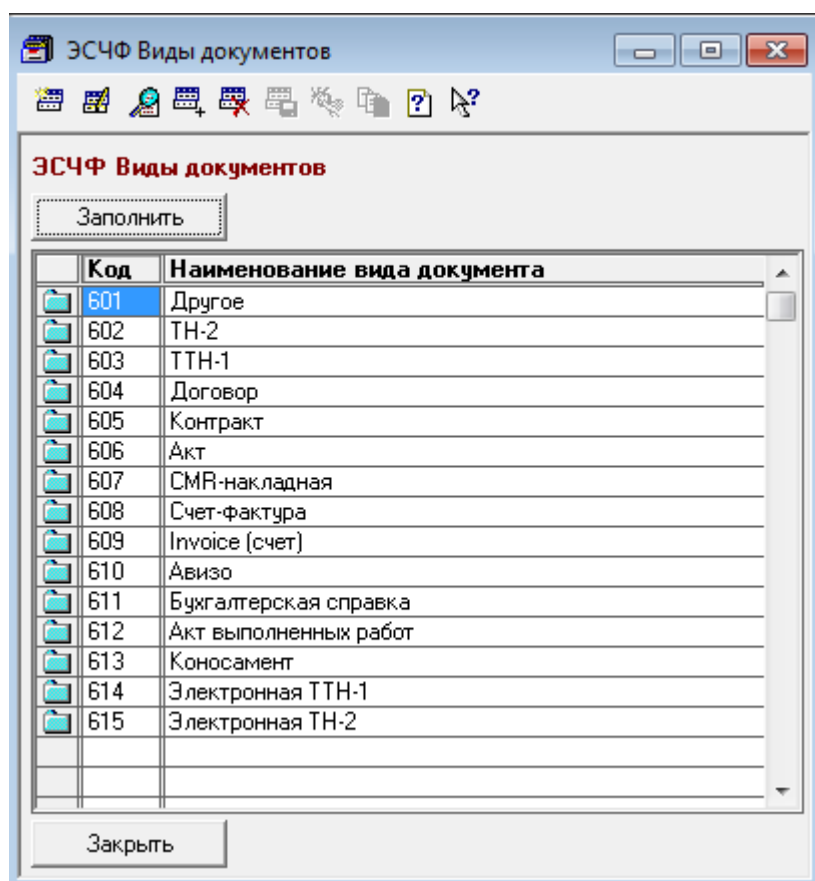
ЭСЧФ Виды документов

ЭСЧФ Виды документов

Заполнить

| Код | Наименование вида документа |
|---|---|
| 601 | Другое |
| 602 | ТН-2 |
| 603 | ТТН-1 |
| 604 | Договор |
| 605 | Контракт |
| 606 | Акт |
| 607 | CMR-накладная |
| 608 | Счет-фактура |
| 609 | Invoice (счет) |
| 610 | Авизо |
| 611 | Бухгалтерская справка |
| 612 | Акт выполненных работ |
| 613 | Коносамент |
| 614 | Электронная ТТН-1 |
| 615 | Электронная ТН-2 |

Закрыть